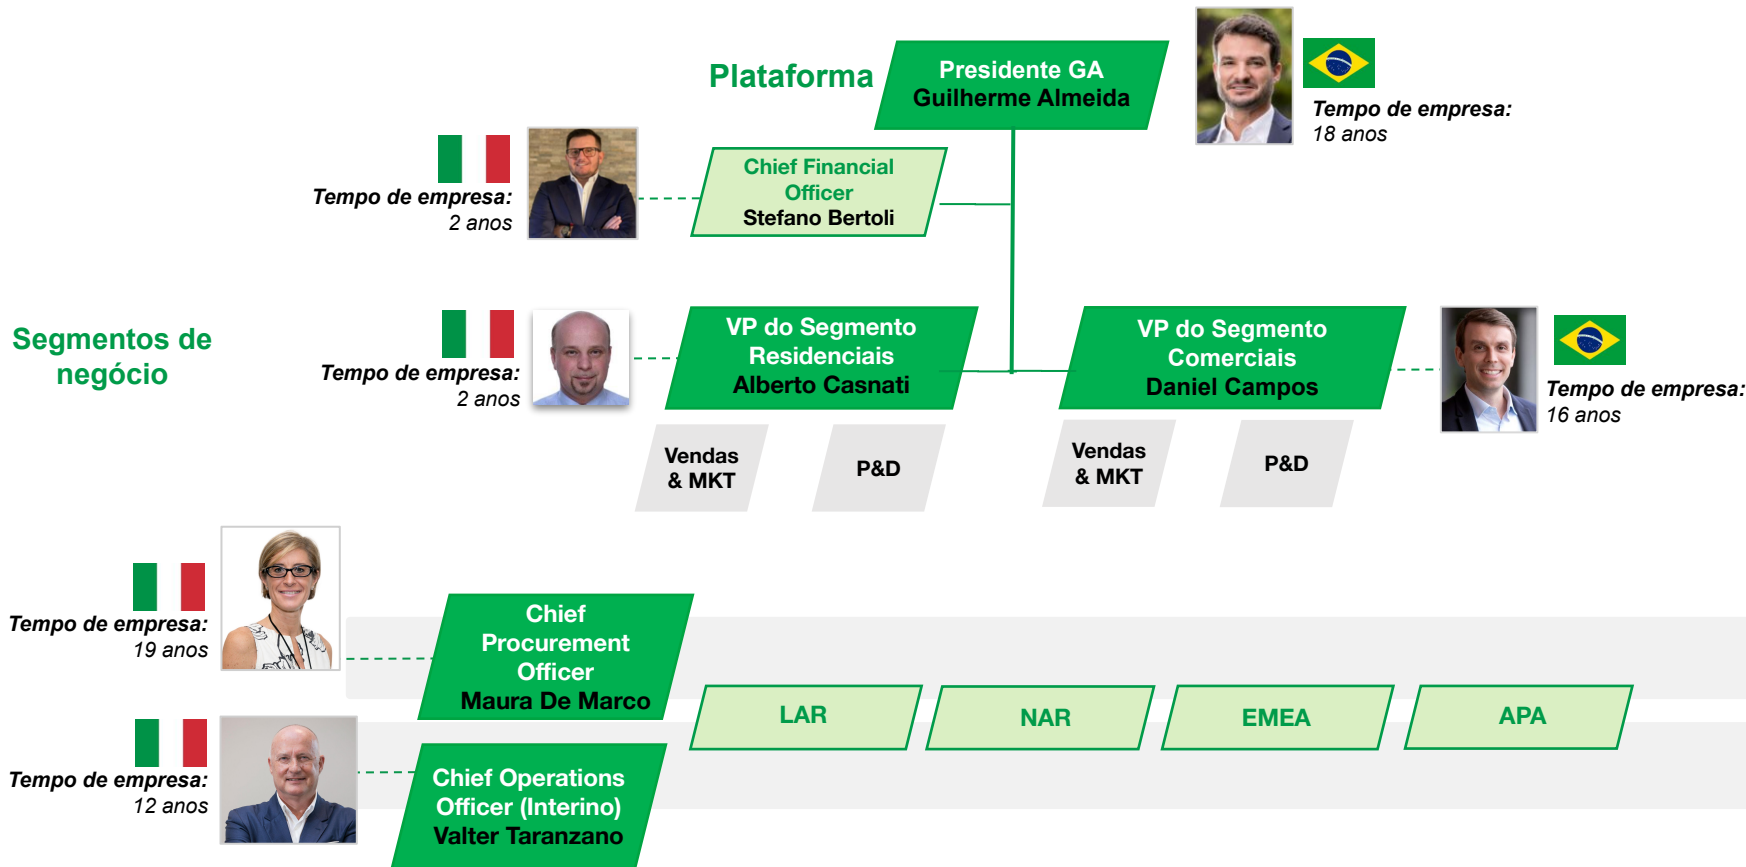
Plataforma

Presidente GA
Guilherme Almeida

Tempo de empresa:
18 anos

Tempo de empresa:
2 anos

Chief Financial Officer
Stefano Bertoli

Segmentos de negócio

Tempo de empresa:
2 anos

VP do Segmento Residenciais
Alberto Casnati

VP do Segmento Comerciais
Daniel Campos

Tempo de empresa:
16 anos

Vendas & MKT

P&D

Vendas & MKT

P&D

Tempo de empresa:
19 anos

Chief Procurement Officer
Maura De Marco

LAR

NAR

EMEA

APA

Tempo de empresa:
12 anos

Chief Operations Officer (Interino)
Valter Taranzano